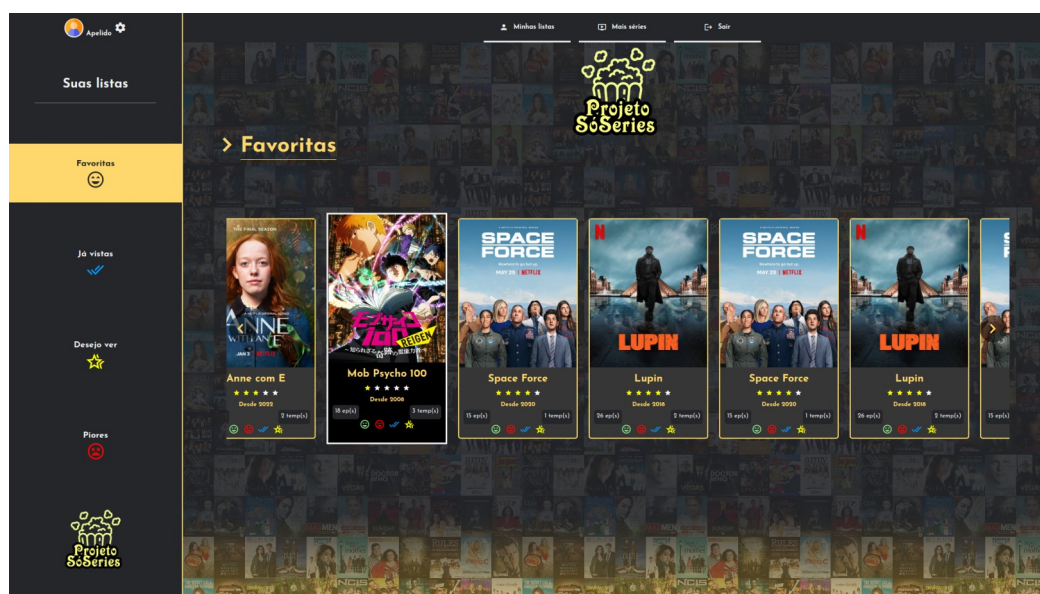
Apelido

Suas listas

Favoritas

Já vistas

Desejo ver

Piores

Projeto SóSeries

Minhas listas
Mais séries
Sair

Projeto SóSeries

> Favoritas

THE FINAL SEASON
ANNE WITH AN E
JAN 3 NETFLIX
Anne com E
★ ★ ★ ★ ★
Desde 2022
2 temp(s)

モブサイコ100 REIGEN
Mob Psycho 100
★ ★ ★ ★ ★
Desde 2008
18 ep(s)
3 temp(s)

SPACE FORCE
MAY 29 NETFLIX
Space Force
★ ★ ★ ★ ★
Desde 2020
15 ep(s)
1 temp(s)

N
LUPIN
Lupin
★ ★ ★ ★ ★
Desde 2018
26 ep(s)
2 temp(s)

SPACE FORCE
MAY 29 NETFLIX
Space Force
★ ★ ★ ★ ★
Desde 2020
15 ep(s)
1 temp(s)

N
LUPIN
Lupin
★ ★ ★ ★ ★
Desde 2018
26 ep(s)
2 temp(s)

15 ep(s)